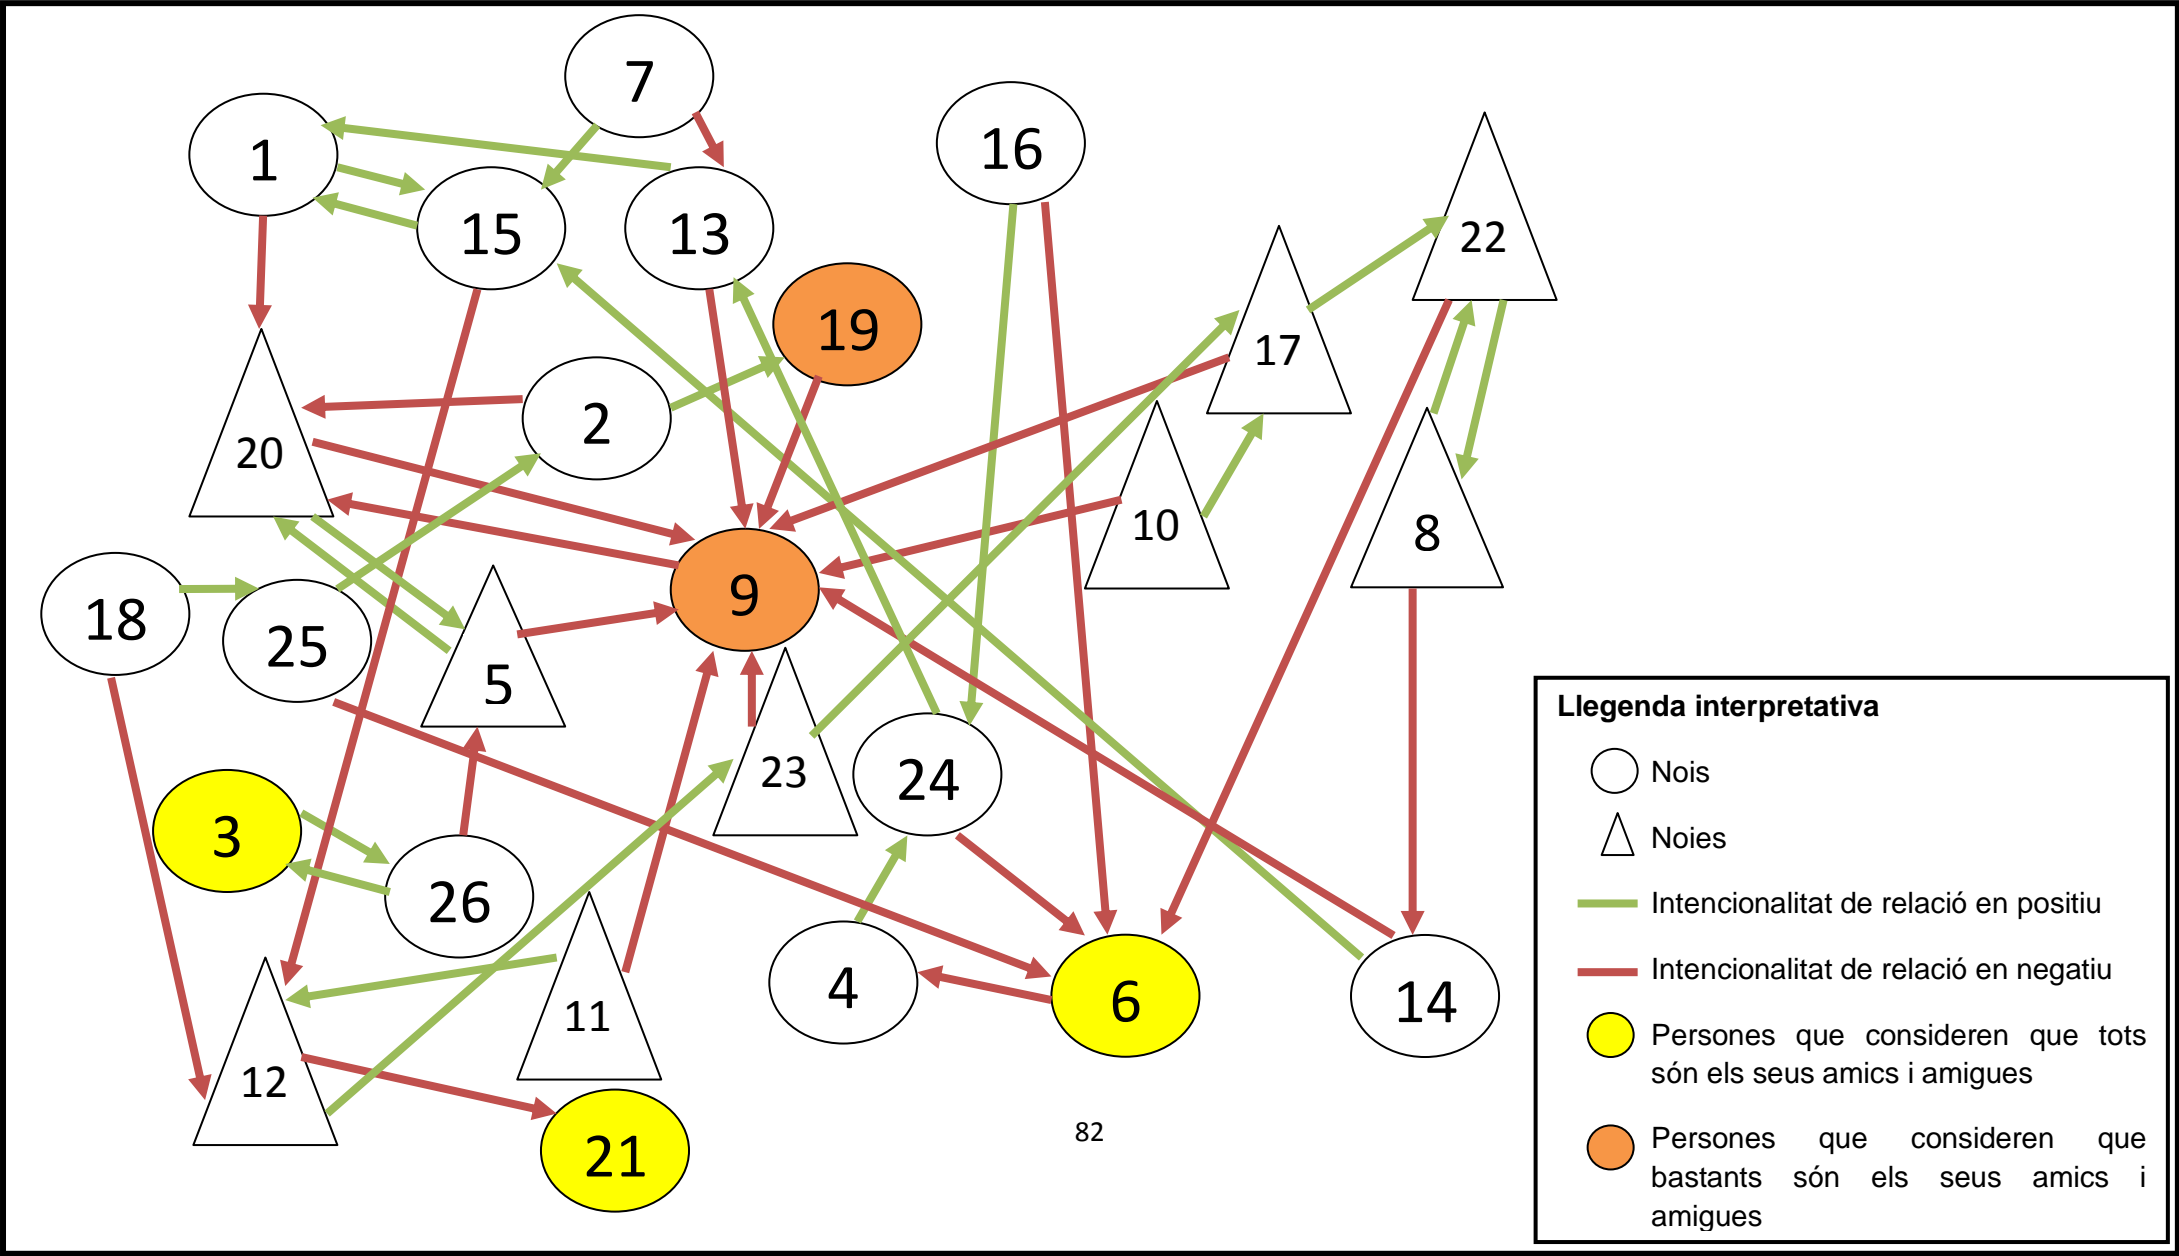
7
1
16
15
13
22
19
17
2
20
10
8
9
18
25
5
23
24
3
26
11
4
6
14
12
21
82

Llegenda interpretativa
Nois
Noies
Intencionalitat de relació en positiu
Intencionalitat de relació en negatiu
Persones que consideren que tots són els seus amics i amigues
Persones que consideren que bastants són els seus amics i amigues